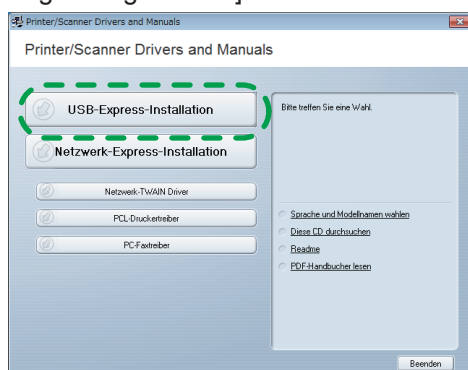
Printer/Scanner Drivers and Manuals

Printer/Scanner Drivers and Manuals

USB-Express-Installation

Netzwerk-Express-Installation

Netzwerk-TWAIN Driver

PCL-Druckertreiber

PC-Faxtreiber

Bitte treffen Sie eine Wahl.

Sprache und Modellnamen wählen

Diese CD durchsuchen

Readme

PDF-Handbücher lesen

Beenden